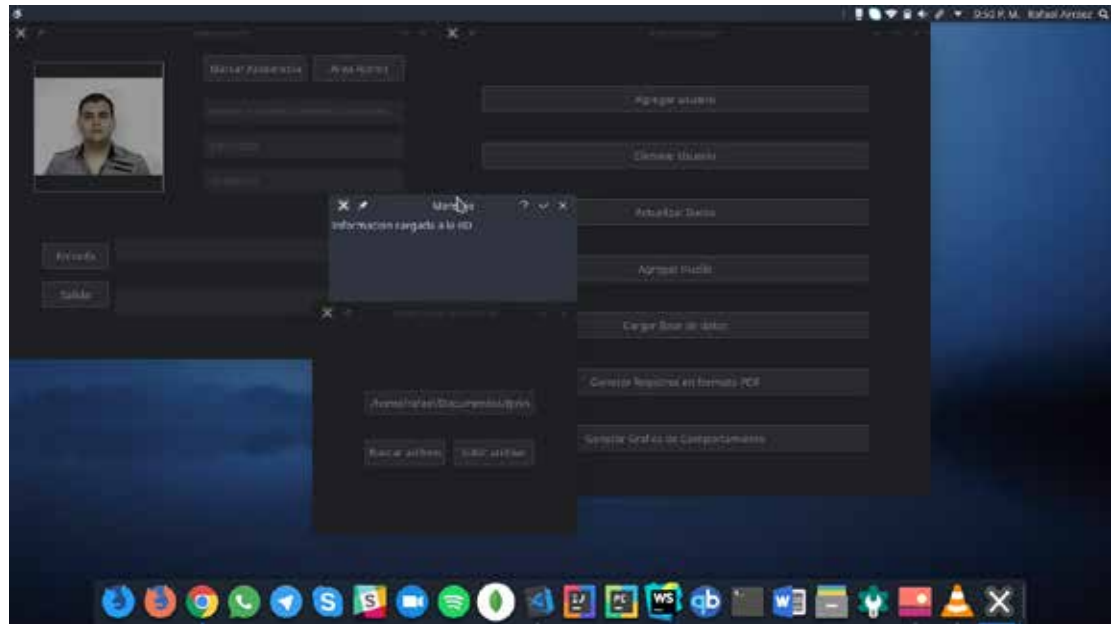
5:50 P.M. Rafael Arráez

Manual Asistencia
Area Rostro

Entrada
Salida

Agregar usuario
Eliminar Usuario
Actualizar Datos
Agregar Huella
Cargar Base de datos
Generar Registros en formato PDF
Generar Grafico de Comportamiento

Mensaje
Informacion cargada a la BD

/home/rafael/Documentos/prim
Buscar archivo
Subir archivo